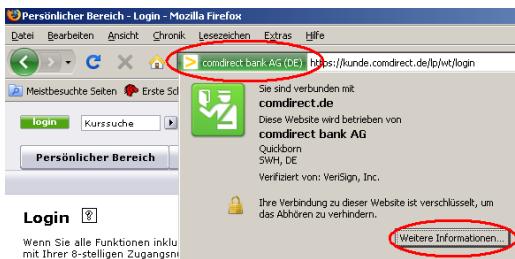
Persönlicher Bereich - Login - Mozilla Firefox

Datei Bearbeiten Ansicht Chronik Lesezeichen Extras Hilfe

comdirect bank AG (DE) https://kunde.comdirect.de/lp/wt/login

Meistbesuchte Seiten Erste Sc

login Kurssuche

Persönlicher Bereich

Login

Wenn Sie alle Funktionen inklu mit Ihrer 8-stelligen Zugangsn

Sie sind verbunden mit
comdirect.de
Diese Website wird betrieben von
comdirect bank AG
Quickborn
SWH, DE
Verifiziert von: VeriSign, Inc.

Ihre Verbindung zu dieser Website ist verschlüsselt, um das Abhören zu verhindern.

Weitere Informationen...